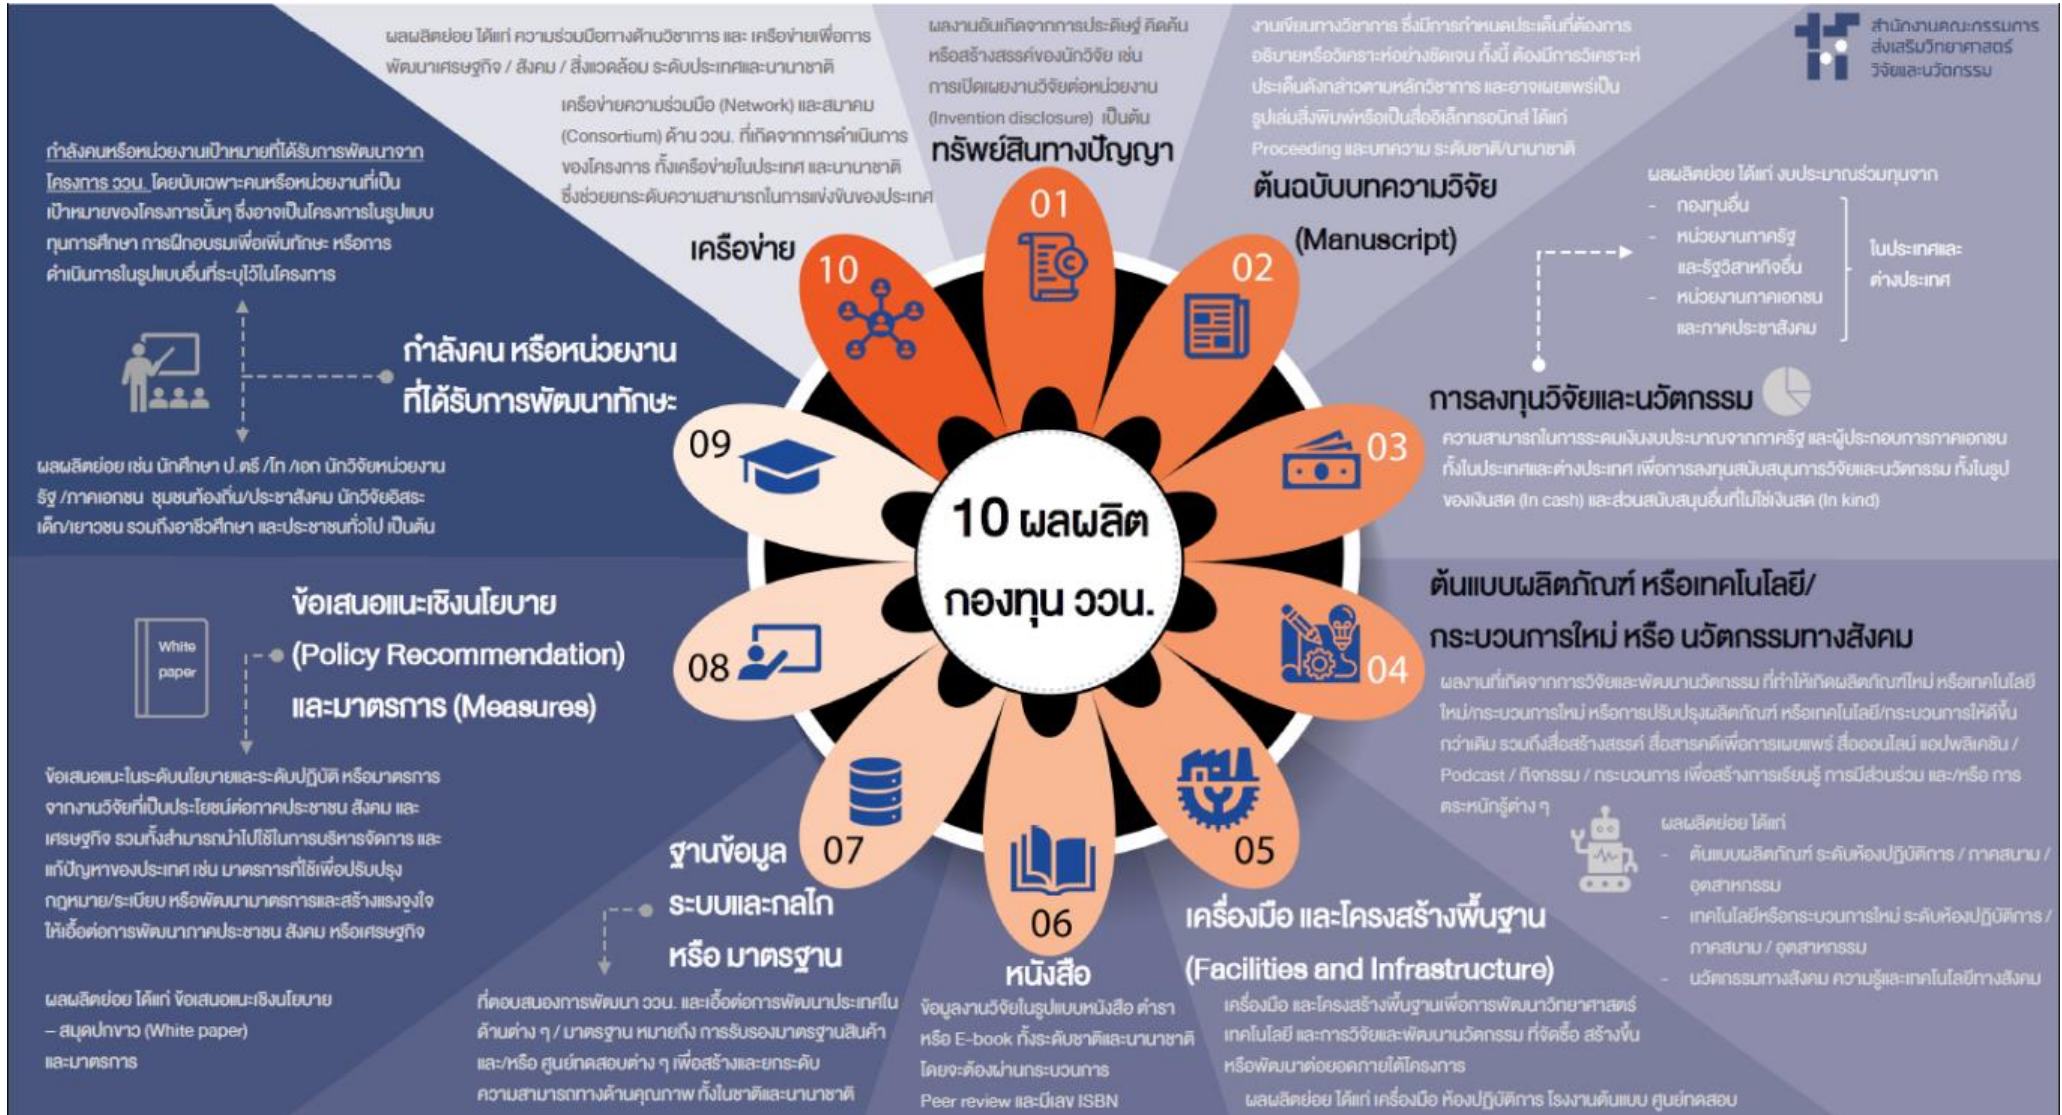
สำนักงานคณะกรรมการส่งเสริมวิทยาศาสตร์ วิจัยและนวัตกรรม

10 ผลผลิต กองทุน ววน.

01
ทรัพย์สินทางปัญญา
ผลงานอันเกิดจากการประดิษฐ์ คิดค้น หรือสร้างสรรค์ของนักวิจัย เช่น การเปิดเผยงานวิจัยต่อหน่วยงาน (Invention disclosure) เป็นต้น

02
ต้นฉบับบทความวิจัย (Manuscript)
งานเขียนทางวิชาการ ซึ่งมีการกำหนดประเด็นที่ต้องการอธิบายหรือวิเคราะห์อย่างชัดเจน ทั้งนี้ ต้องมีการวิเคราะห์ประเด็นดังกล่าวตามหลักวิชาการ และอาจเผยแพร่เป็นรูปเล่มสิ่งพิมพ์หรือเป็นสื่ออิเล็กทรอนิกส์ ได้แก่ Proceeding และบทความ ระดับชาติ/นานาชาติ

03
การลงทุนวิจัยและนวัตกรรม
ความสามารถในการระดมเงินงบประมาณจากภาครัฐ และผู้ประกอบการภาคเอกชน ทั้งในประเทศและต่างประเทศ เพื่อการลงทุนสนับสนุนการวิจัยและนวัตกรรม ทั้งในรูปของเงินสด (In cash) และส่วนสนับสนุนอื่นที่ไม่ใช่เงินสด (In kind)
ผลผลิตย่อย ได้แก่ งบประมาณร่วมทุนจาก
- กองทุนอื่น
- หน่วยงานภาครัฐ และรัฐวิสาหกิจอื่น
- หน่วยงานภาคเอกชน และภาคประชาสังคม
ในประเทศและต่างประเทศ

04
ต้นแบบผลิตภัณฑ์ หรือเทคโนโลยี/ กระบวนการใหม่ หรือ นวัตกรรมทางสังคม
ผลงานที่เกิดจากการวิจัยและพัฒนานวัตกรรม ที่ทำให้เกิดผลิตภัณฑ์ใหม่ หรือเทคโนโลยีใหม่/กระบวนการใหม่ หรือการปรับปรุงผลิตภัณฑ์ หรือเทคโนโลยี/กระบวนการให้ดีขึ้นกว่าเดิม รวมถึงสื่อสร้างสรรค์ สื่อสารคดีเพื่อการเผยแพร่ สื่อออนไลน์ แอปพลิเคชัน / Podcast / กิจกรรม / กระบวนการ เพื่อสร้างการเรียนรู้ การมีส่วนร่วม และ/หรือ การตระหนักรู้ต่าง ๆ
ผลผลิตย่อย ได้แก่
- ต้นแบบผลิตภัณฑ์ ระดับห้องปฏิบัติการ / ภาคสนาม / อุตสาหกรรม
- เทคโนโลยีหรือกระบวนการใหม่ ระดับห้องปฏิบัติการ / ภาคสนาม / อุตสาหกรรม
- นวัตกรรมทางสังคม ความรู้และเทคโนโลยีทางสังคม

05
เครื่องมือ และโครงสร้างพื้นฐาน (Facilities and Infrastructure)
เครื่องมือ และโครงสร้างพื้นฐานเพื่อการพัฒนาวิทยาศาสตร์ เทคโนโลยี และการวิจัยและพัฒนานวัตกรรม ที่จัดซื้อ สร้างขึ้น หรือพัฒนาต่อยอดภายใต้โครงการ
ผลผลิตย่อย ได้แก่ เครื่องมือ ห้องปฏิบัติการ โรงงานต้นแบบ ศูนย์ทดสอบ

06
หนังสือ
ข้อมูลงานวิจัยในรูปแบบหนังสือ ตำรา หรือ E-book ทั้งระดับชาติและนานาชาติ โดยจะต้องผ่านกระบวนการ Peer review และมีเลข ISBN

07
ฐานข้อมูล ระบบและกลไก หรือ มาตรฐาน
ที่ตอบสนองการพัฒนา ววน. และเอื้อต่อการพัฒนาประเทศใน ด้านต่าง ๆ / มาตรฐาน หมายถึง การรับรองมาตรฐานสินค้า และ/หรือ ศูนย์ทดสอบต่าง ๆ เพื่อสร้างและยกระดับ ความสามารถทางด้านคุณภาพ ทั้งในชาติและนานาชาติ

08
ข้อเสนอแนะเชิงนโยบาย (Policy Recommendation) และมาตรการ (Measures)
White paper
ข้อเสนอแนะในระดับนโยบายและระดับปฏิบัติ หรือมาตรการ จากงานวิจัยที่เป็นประโยชน์ต่อภาคประชาชน สังคม และเศรษฐกิจ รวมทั้งสามารถนำไปใช้ในการบริหารจัดการ และแก้ปัญหาของประเทศ เช่น มาตรการที่ใช้เพื่อปรับปรุงกฎหมาย/ระเบียบ หรือพัฒนามาตรการและสร้างแรงจูงใจให้เอื้อต่อการพัฒนาภาคประชาชน สังคม หรือเศรษฐกิจ
ผลผลิตย่อย ได้แก่ ข้อเสนอแนะเชิงนโยบาย – สมุดปกขาว (White paper) และมาตรการ

09
กำลังคน หรือหน่วยงาน ที่ได้รับการพัฒนาทักษะ
กำลังคนหรือหน่วยงานเป้าหมายที่ได้รับการพัฒนาจากโครงการ ววน. โดยนับเฉพาะคนหรือหน่วยงานที่เป็นเป้าหมายของโครงการนั้นๆ ซึ่งอาจเป็นโครงการในรูปแบบทุนการศึกษา การฝึกอบรมเพื่อเพิ่มทักษะ หรือการดำเนินการในรูปแบบอื่นที่ระบุไว้ในโครงการ
ผลผลิตย่อย เช่น นักศึกษา ป.ตรี /โท /เอก นักวิจัยหน่วยงานรัฐ /ภาคเอกชน ชุมชนท้องถิ่น/ประชาสังคม นักวิจัยอิสระ เด็ก/เยาวชน รวมถึงอาชีวศึกษา และประชาชนทั่วไป เป็นต้น

10
เครือข่าย
ผลผลิตย่อย ได้แก่ ความร่วมมือทางด้านวิชาการ และ เครือข่ายเพื่อการพัฒนาเศรษฐกิจ / สังคม / สิ่งแวดล้อม ระดับประเทศและนานาชาติ
เครือข่ายความร่วมมือ (Network) และสมาคม (Consortium) ด้าน ววน. ที่เกิดจากการดำเนินการของโครงการ ทั้งเครือข่ายในประเทศ และนานาชาติ ซึ่งช่วยยกระดับความสามารถในการแข่งขันของประเทศ